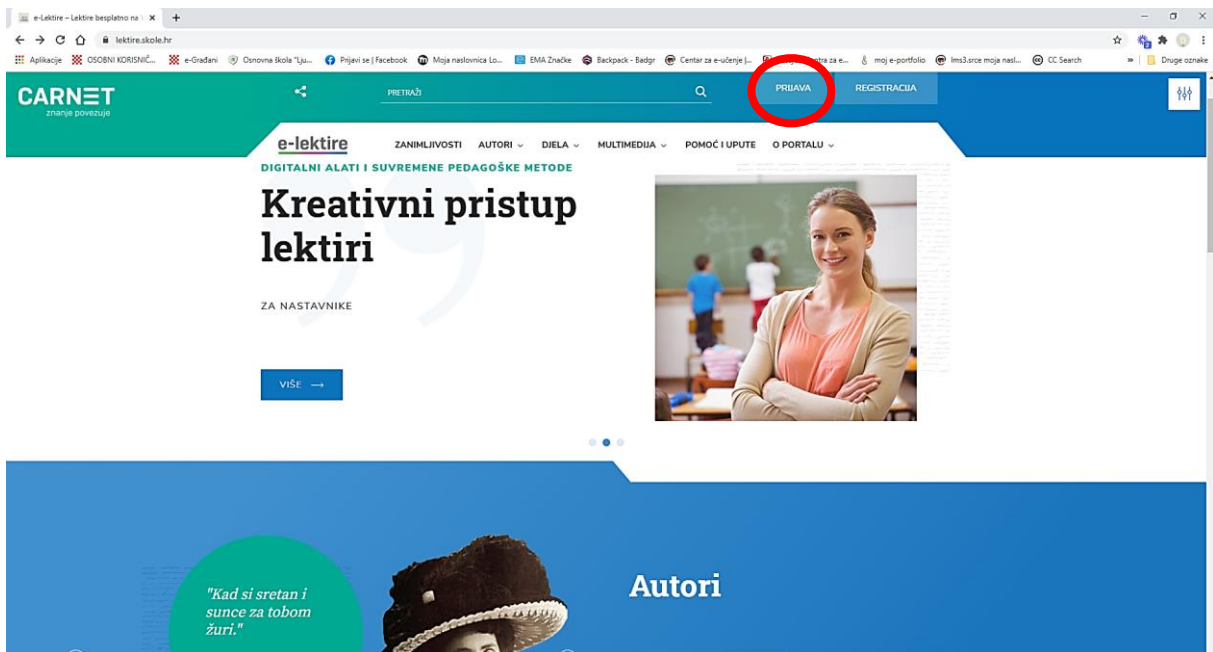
e-Lektire – Lektire besplatno na ×

lektire.skole.hr

Aplikacije OSOBNI KORISNIČ... e-Građani Osnovna škola "Lju... Prijavi se | Facebook Moja naslovnica Lo... EMA Značke Backpack - Badgr Centar za e-učenje |... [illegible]tra za e... moj e-portfolio lms3.srce moja nasl... CC Search » Druge oznake

CARNET
znanje povezuje

PRETRAŽI

PRIJAVA REGISTRACIJA

e-lektire ZANIMLJIVOSTI AUTORI DJELA MULTIMEDIJA POMOĆ I UPUTE O PORTALU

DIGITALNI ALATI I SUVREMENE PEDAGOŠKE METODE

Kreativni pristup lektiri

ZA NASTAVNIKE

VIŠE →

"Kad si sretan i sunce za tobom žuri."

Autori